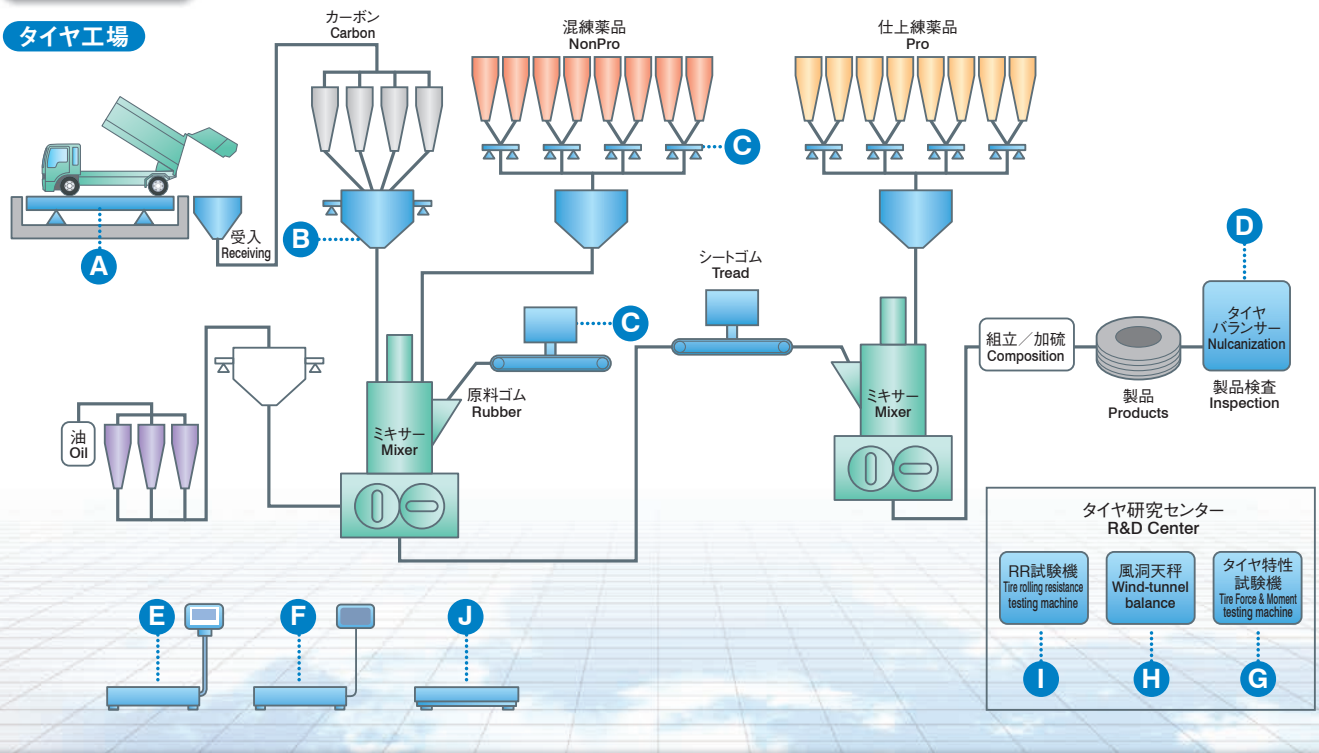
タイヤ工場

カーボン
Carbon

混練薬品
NonPro

仕上練薬品
Pro

C

受入
Receiving

B

A

D

シートゴム
Tread

C

タイヤ
バランサー
Nulcanization

組立／加硫
Composition

原料ゴム
Rubber

ミキサー
Mixer

ミキサー
Mixer

製品
Products

製品検査
Inspection

油
Oil

タイヤ研究センター
R&D Center

RR試験機
Tire rolling resistance testing machine

風洞天秤
Wind-tunnel balance

タイヤ特性
試験機
Tire Force & Moment testing machine

E

F

J

I

H

G